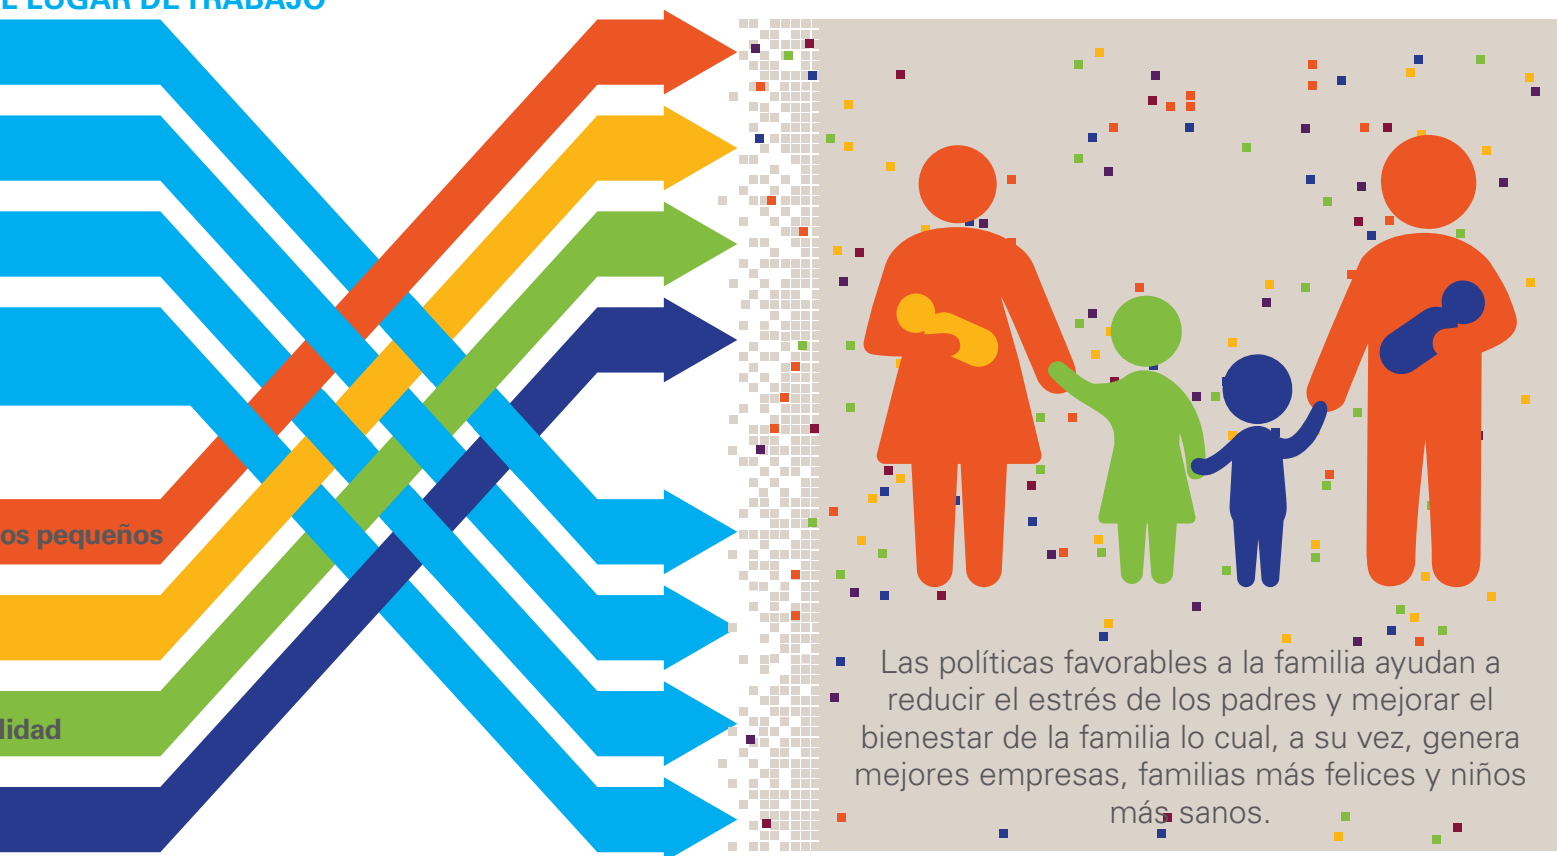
L LUGAR DE TRABAJO

os pequeños

lidad

Las políticas favorables a la familia ayudan a reducir el estrés de los padres y mejorar el bienestar de la familia lo cual, a su vez, genera mejores empresas, familias más felices y niños más sanos.